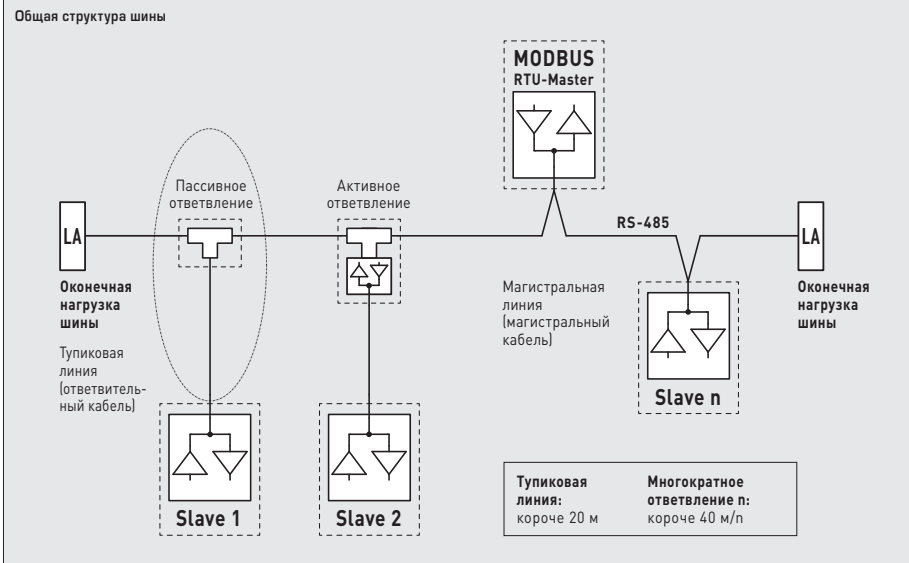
Общая структура шины

MODBUS
RTU-Master

Пассивное ответвление

Активное ответвление

LA

RS-485

LA

Оконечная нагрузка шины

Тупиковая линия (ответвительный кабель)

Магистральная линия (магистральный кабель)

Оконечная нагрузка шины

Slave n

Slave 1

Slave 2

Тупиковая линия:
короче 20 м

Многократное ответвление n:
короче 40 м/n